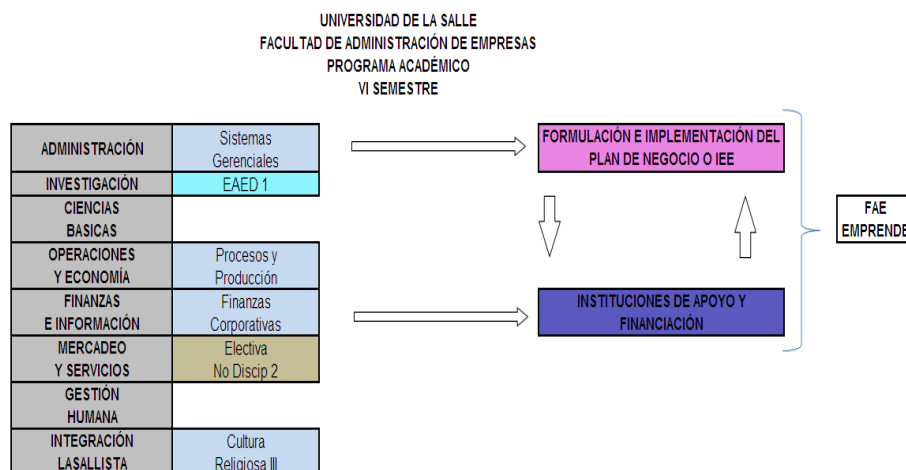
UNIVERSIDAD DE LA SALLE
FACULTAD DE ADMINISTRACIÓN DE EMPRESAS
PROGRAMA ACADÉMICO
VI SEMESTRE

| ADMINISTRACIÓN | Sistemas Gerenciales |
|---|---|
| INVESTIGACIÓN | EAED 1 |
| CIENCIAS BASICAS | |
| OPERACIONES Y ECONOMÍA | Procesos y Producción |
| FINANZAS E INFORMACIÓN | Finanzas Corporativas |
| MERCADEO Y SERVICIOS | Electiva No Discip 2 |
| GESTIÓN HUMANA | |
| INTEGRACIÓN LASALLISTA | Cultura Religiosa III |

FORMULACIÓN E IMPLEMENTACIÓN DEL PLAN DE NEGOCIO O IEE

INSTITUCIONES DE APOYO Y FINANCIACIÓN

FAE EMPRENDE